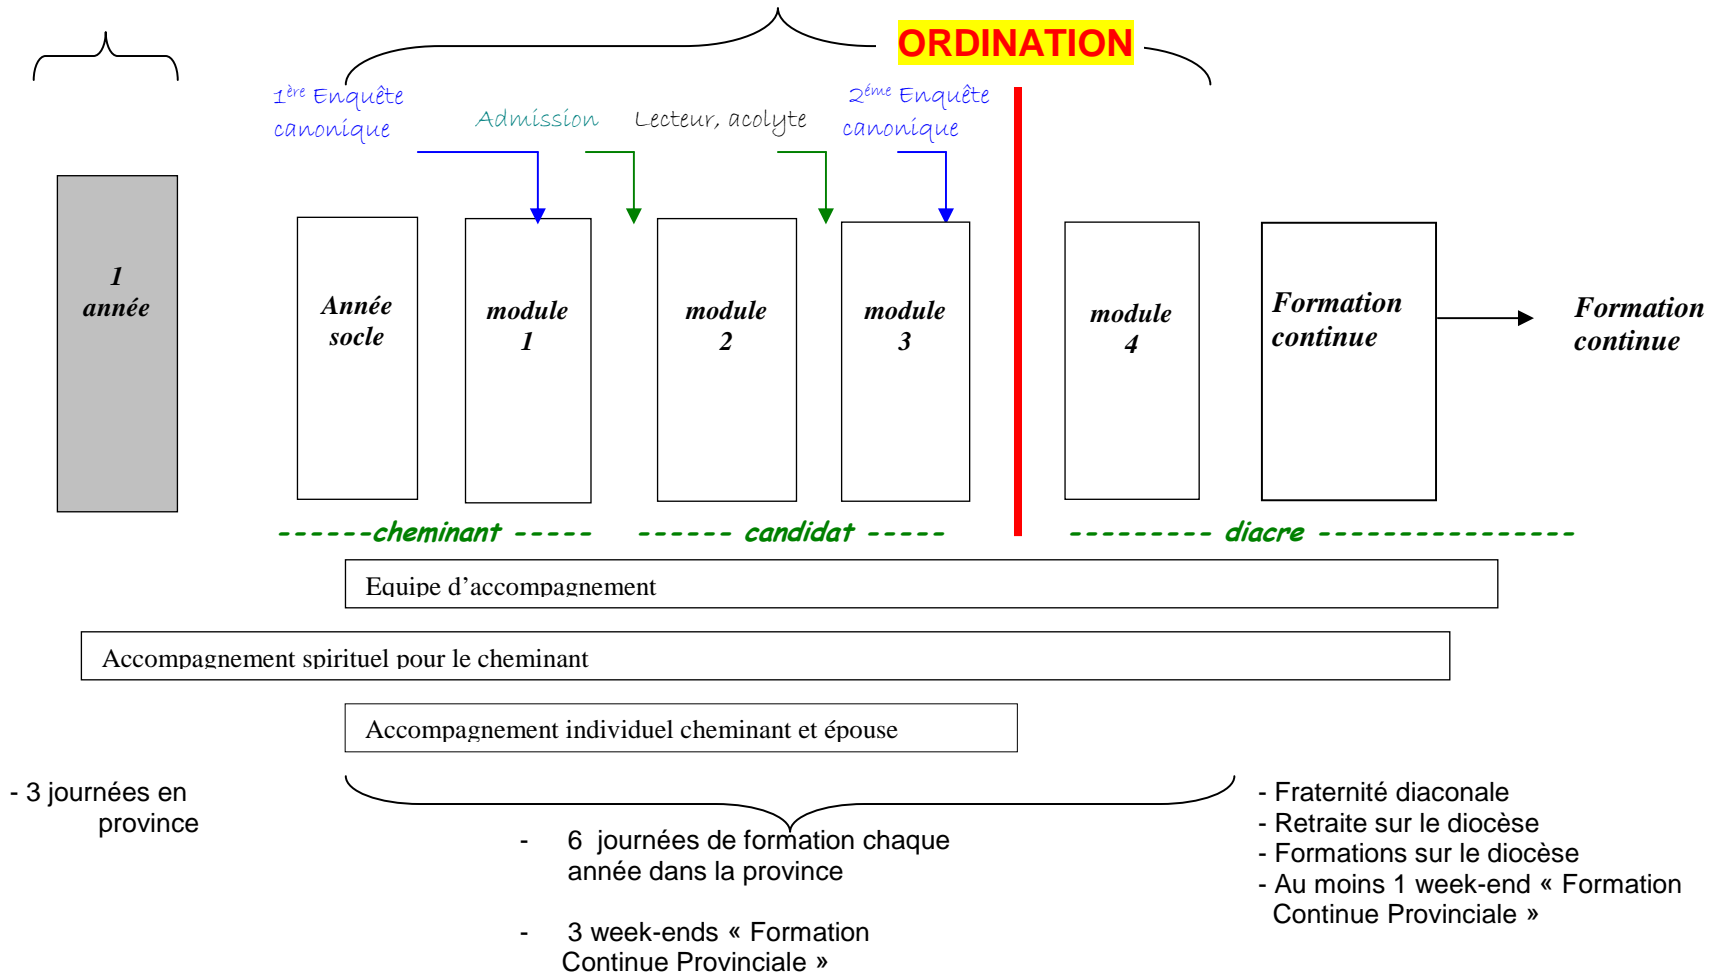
ORDINATION

1<sup>ère</sup> Enquête canonique

Admission

Lecteur, acolyte

2<sup>ème</sup> Enquête canonique

1 année

Année socle

module 1

module 2

module 3

module 4

Formation continue

Formation continue

------cheminant -----

------ candidat -----

--------- diacre ---------------

Equipe d'accompagnement

Accompagnement spirituel pour le cheminant

Accompagnement individuel cheminant et épouse

- 3 journées en province

- 6 journées de formation chaque année dans la province

- 3 week-ends « Formation Continue Provinciale »

- Fraternité diaconale
- Retraite sur le diocèse
- Formations sur le diocèse
- Au moins 1 week-end « Formation Continue Provinciale »